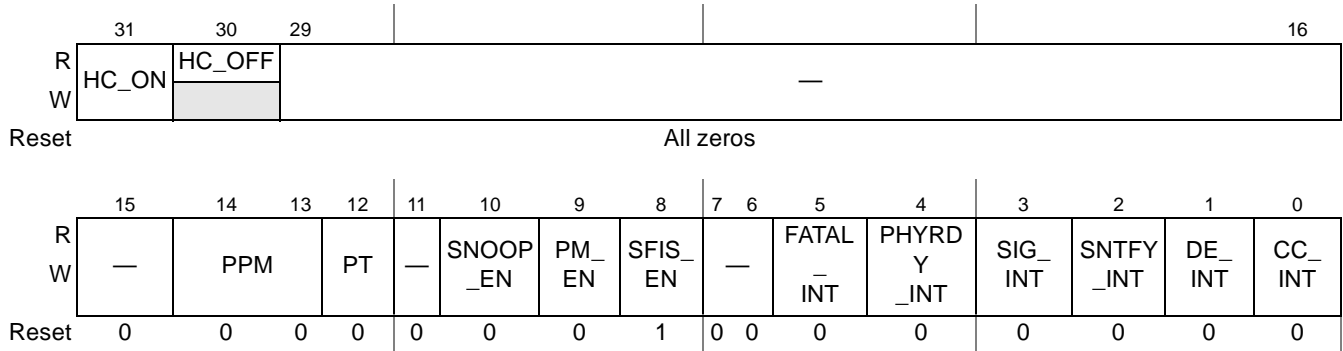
| | 31 | 30 | 29 | | | 16 |
|---|---|---|---|---|---|---|
| R W | HC_ON | HC_OFF | — | | | |
| Reset | All zeros | | | | | |

| | 15 | 14 | 13 | 12 | 11 | 10 | 9 | 8 | 7 | 6 | 5 | 4 | 3 | 2 | 1 | 0 |
|---|---|---|---|---|---|---|---|---|---|---|---|---|---|---|---|---|
| R W | — | PPM | | PT | — | SNOOP _EN | PM_ EN | SFIS_ EN | — | | FATAL _ INT | PHYRD Y _INT | SIG_ INT | SNTFY _INT | DE_ INT | CC_ INT |
| Reset | 0 | 0 | 0 | 0 | 0 | 0 | 0 | 1 | 0 | 0 | 0 | 0 | 0 | 0 | 0 | 0 |